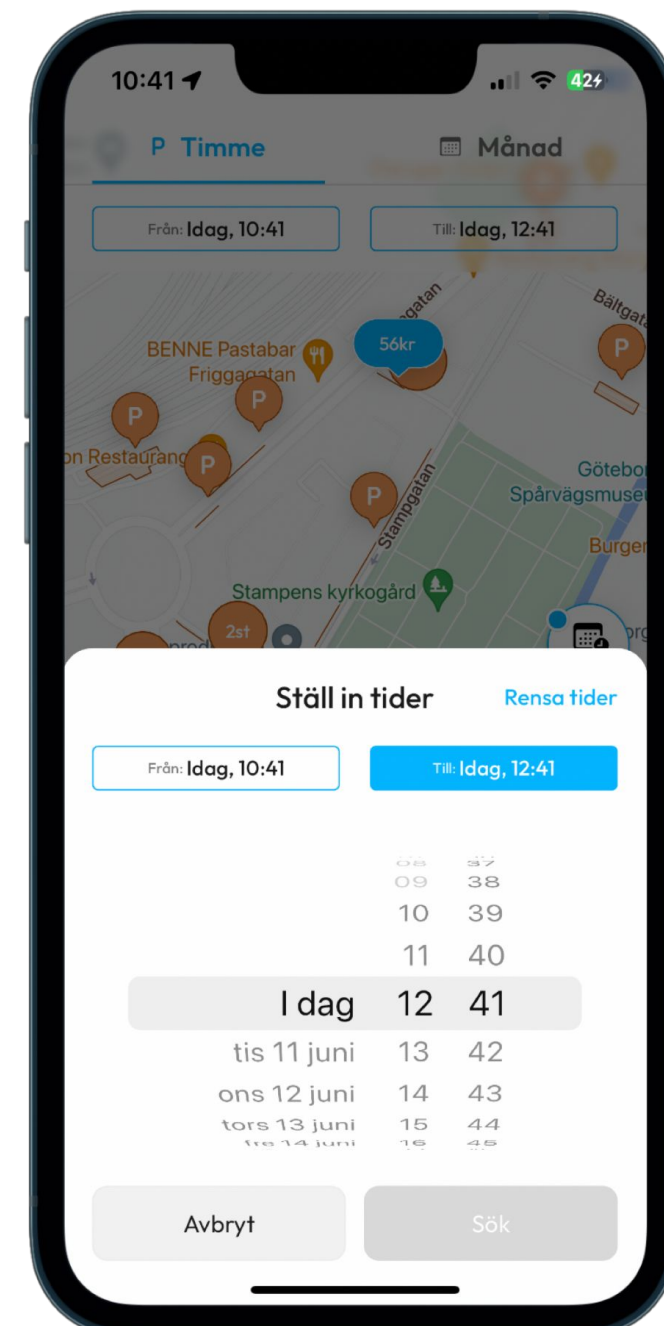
10:41

42

P Timme

Månad

Från: Idag, 10:41

Till: Idag, 12:41

BENNE Pastabar
Friggagatan

56kr

Bältgat

on Restaurang

Götebo
Spårvägsmuse

Stampgatan

Burger

Stampens kyrkogård

2st

Ställ in tider

Rensa tider

Från: Idag, 10:41

Till: Idag, 12:41

08 37
09 38
10 39
11 40
I dag 12 41
tis 11 juni 13 42
ons 12 juni 14 43
tors 13 juni 15 44
fre 14 juni 16 45

Avbryt

Sök